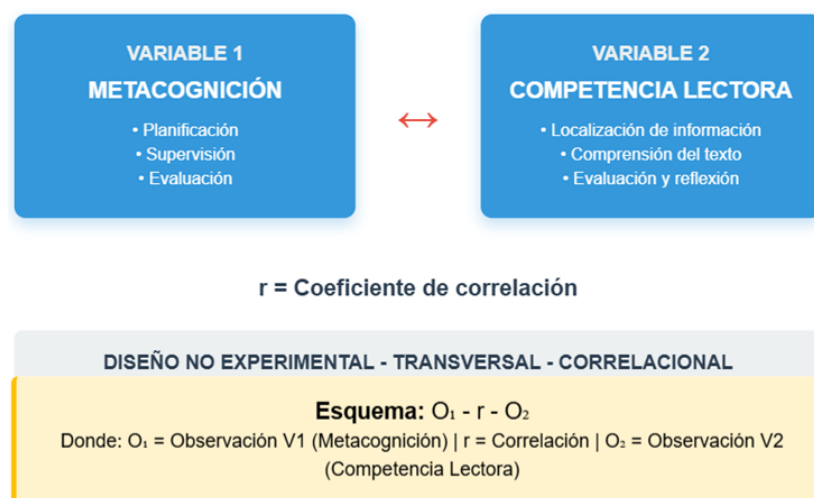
VARIABLE 1
METACOGNICIÓN
• Planificación
• Supervisión
• Evaluación

↔

VARIABLE 2
COMPETENCIA LECTORA
• Localización de información
• Comprensión del texto
• Evaluación y reflexión

r = Coeficiente de correlación

DISEÑO NO EXPERIMENTAL - TRANSVERSAL - CORRELACIONAL

Esquema: $O_1$ - r - $O_2$
Donde: $O_1$ = Observación V1 (Metacognición) | r = Correlación | $O_2$ = Observación V2 (Competencia Lectora)